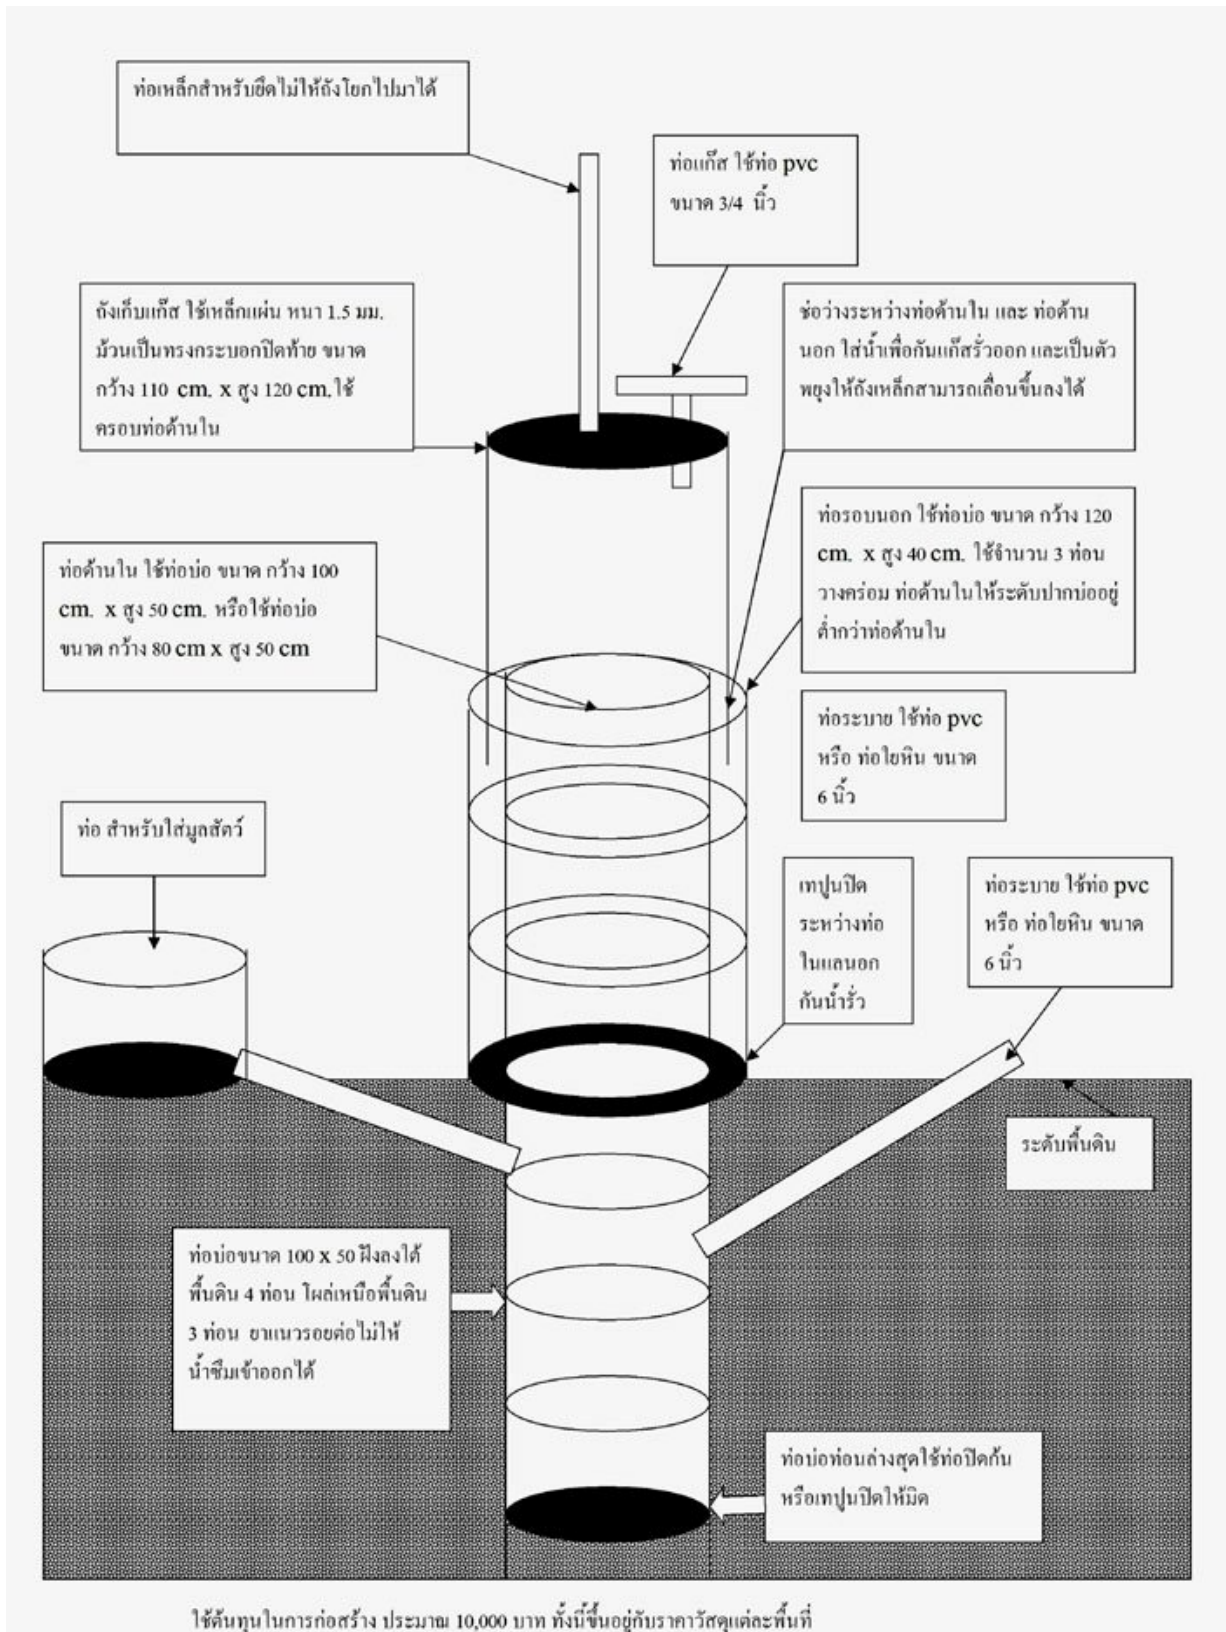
ท่อเหล็กสำหรับยึดไม่ให้ถังโยกไปมาได้

ท่อแก๊ส ใช้ท่อ pvc ขนาด 3/4 นิ้ว

ถังเก็บแก๊ส ใช้เหล็กแผ่น หนา 1.5 มม. ม้วนเป็นทรงกระบอกปิดท้าย ขนาด กว้าง 110 cm. x สูง 120 cm.ใช้ครอบท่อด้านใน

ช่องว่างระหว่างท่อด้านใน และ ท่อด้านนอก ใส่น้ำเพื่อกันแก๊สรั่วออก และเป็นตัวพยุงให้ถังเหล็กสามารถเลื่อนขึ้นลงได้

ท่อรอบนอก ใช้ท่อบ่อ ขนาด กว้าง 120 cm. x สูง 40 cm. ใช้จำนวน 3 ท่อน วางคร่อม ท่อด้านในให้ระดับปากบ่ออยู่ต่ำกว่าท่อด้านใน

ท่อด้านใน ใช้ท่อบ่อ ขนาด กว้าง 100 cm. x สูง 50 cm. หรือใช้ท่อบ่อ ขนาด กว้าง 80 cm x สูง 50 cm

ท่อระบาย ใช้ท่อ pvc หรือ ท่อใยหิน ขนาด 6 นิ้ว

ท่อ สำหรับใส่มูลสัตว์

เทปูนปิดระหว่างท่อในและนอกกันน้ำรั่ว

ท่อระบาย ใช้ท่อ pvc หรือ ท่อใยหิน ขนาด 6 นิ้ว

ระดับพื้นดิน

ท่อบ่อขนาด 100 x 50 ฝังลงใต้พื้นดิน 4 ท่อน โผล่เหนือพื้นดิน 3 ท่อน ยาแนวรอยต่อไม่ให้น้ำซึมเข้าออกได้

ท่อบ่อท่อนล่างสุดใช้ท่อปิดก้น หรือเทปูนปิดให้มิด

ใช้ต้นทุนในการก่อสร้าง ประมาณ 10,000 บาท ทั้งนี้ขึ้นอยู่กับราคาวัสดุแต่ละพื้นที่